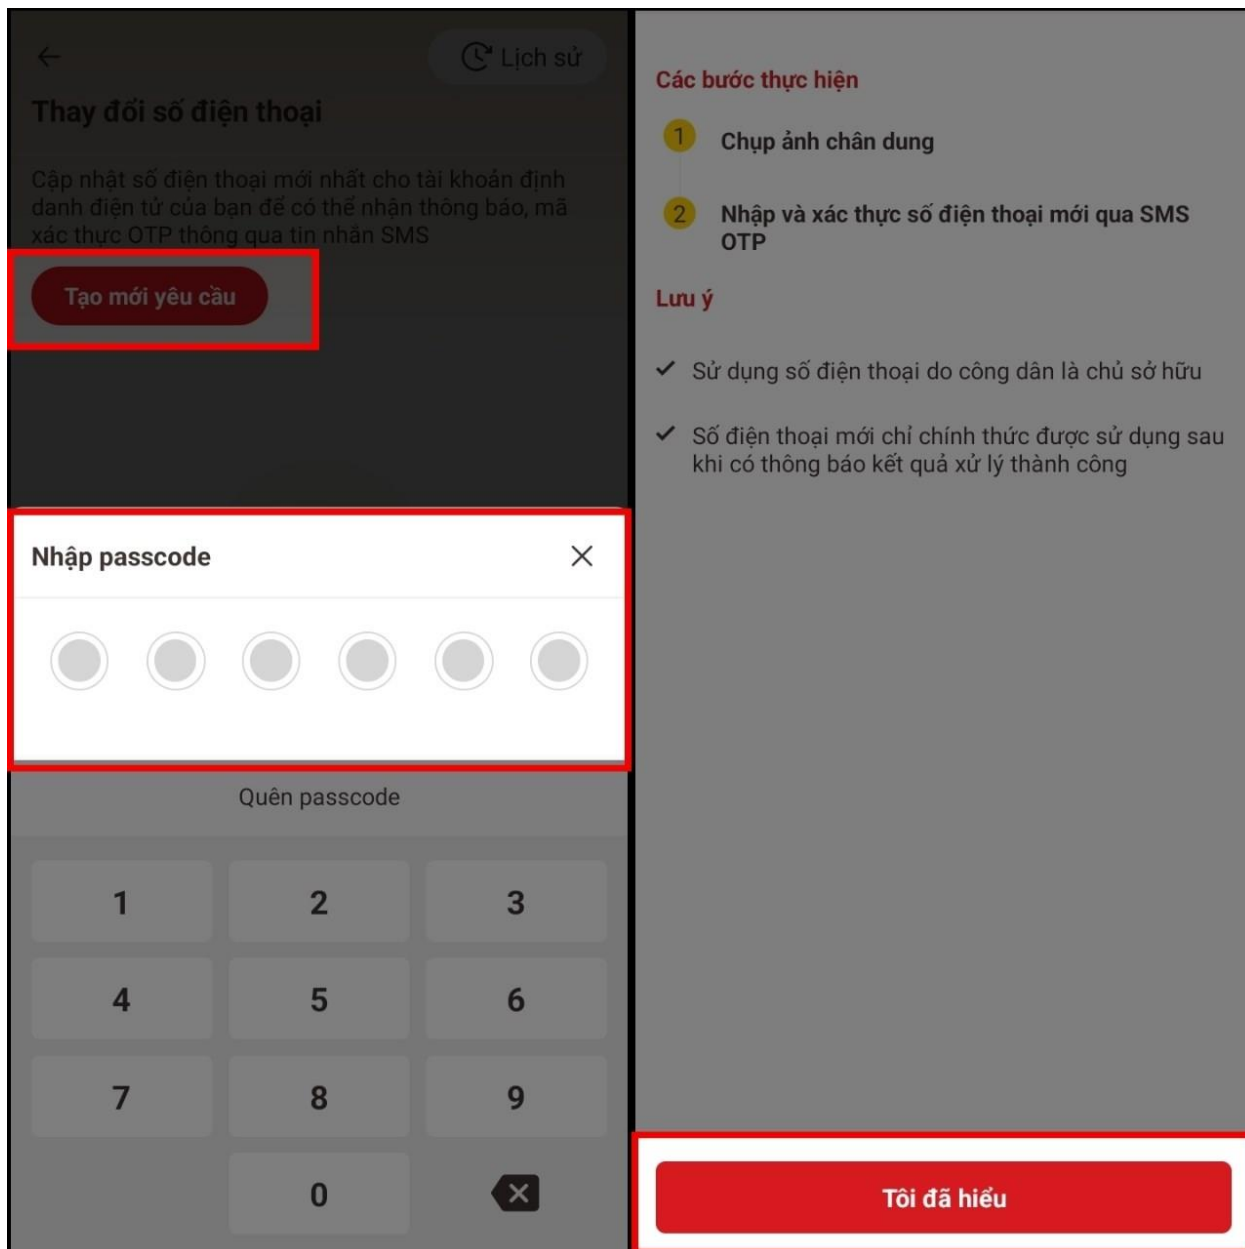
Lịch sử

Thay đổi số điện thoại

Cập nhật số điện thoại mới nhất cho tài khoản định danh điện tử của bạn để có thể nhận thông báo, mã xác thực OTP thông qua tin nhắn SMS

Tạo mới yêu cầu

Nhập passcode

Quên passcode

1 2 3
4 5 6
7 8 9
0

Các bước thực hiện

1 Chụp ảnh chân dung

2 Nhập và xác thực số điện thoại mới qua SMS OTP

Lưu ý

✓ Sử dụng số điện thoại do công dân là chủ sở hữu

✓ Số điện thoại mới chỉ chính thức được sử dụng sau khi có thông báo kết quả xử lý thành công

Tôi đã hiểu